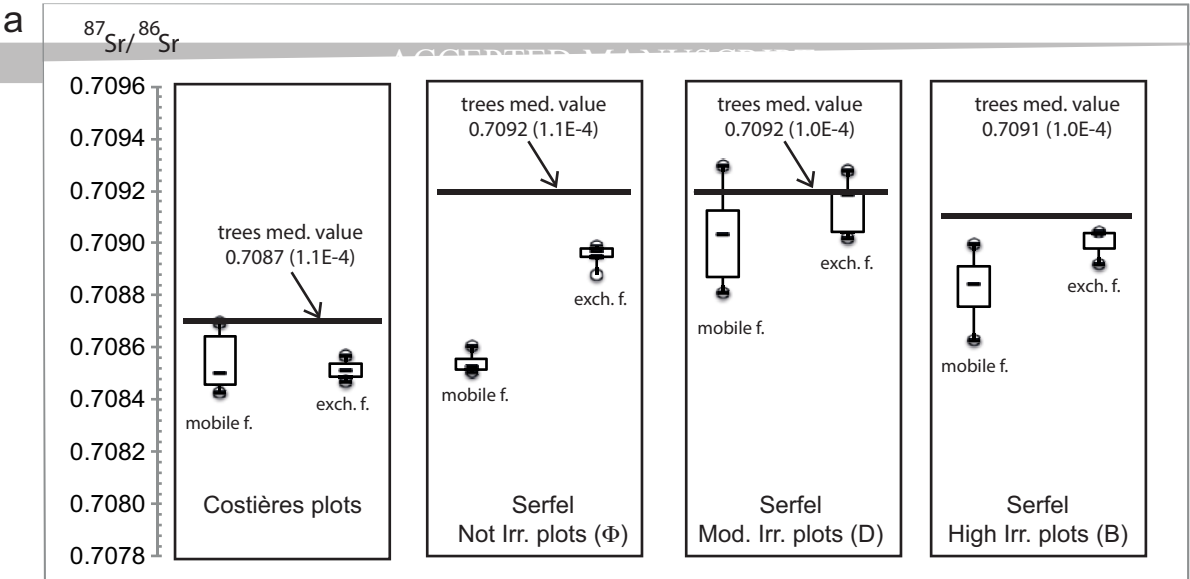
a

$^{87}Sr/^{86}Sr$

ACCEPTED MANUSCRIPT

0.7096
0.7094
0.7092
0.7090
0.7088
0.7086
0.7084
0.7082
0.7080
0.7078

trees med. value
0.7087 (1.1E-4)

mobile f.

exch. f.

Costières plots

trees med. value
0.7092 (1.1E-4)

exch. f.

mobile f.

Serfel
Not Irr. plots (Φ)

trees med. value
0.7092 (1.0E-4)

mobile f.

exch. f.

Serfel
Mod. Irr. plots (D)

trees med. value
0.7091 (1.0E-4)

exch. f.

mobile f.

Serfel
High Irr. plots (B)